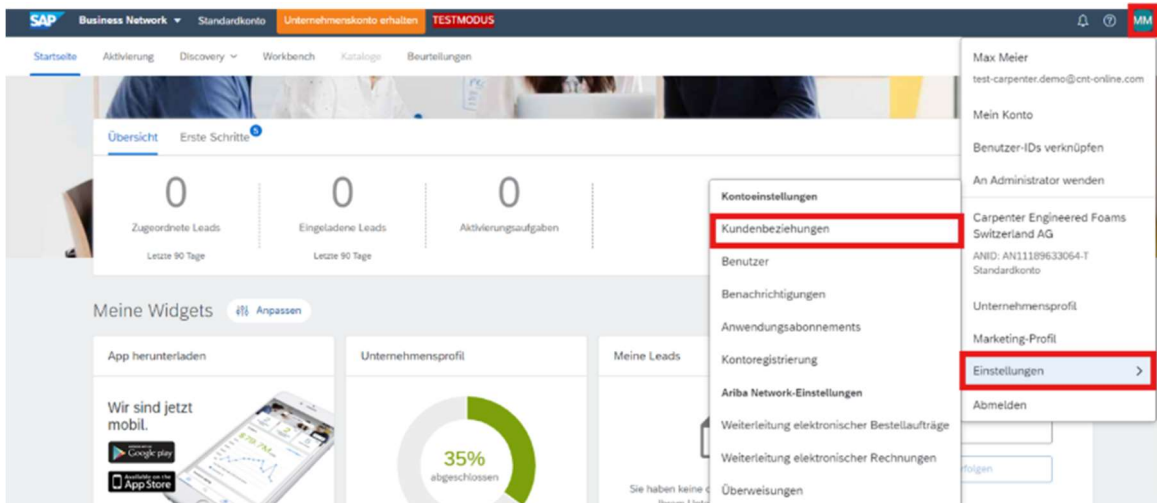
SAP Business Network ▾ Standardkonto Unternehmenskonto erhalten TESTMODUS

MM

Startseite Aktivierung Discovery ▾ Workbench Kataloge Beurteilungen

Übersicht Erste Schritte 5

0
Zugeordnete Leads
Letzte 90 Tage

0
Eingeladene Leads
Letzte 90 Tage

0
Aktivierungsaufgaben

Meine Widgets Anpassen

App herunterladen

Wir sind jetzt mobil.

Google play

App Store

Unternehmensprofil

35%
abgeschlossen

Meine Leads

Sie haben keine

folgen

Kontoeinstellungen
Kundenbeziehungen
Benutzer
Benachrichtigungen
Anwendungsabonnements
Kontoregistrierung
Ariba Network-Einstellungen
Weiterleitung elektronischer Bestellaufträge
Weiterleitung elektronischer Rechnungen
Überweisungen

Max Meier
test-carpenter.demo@cnt-online.com
Mein Konto
Benutzer-IDs verknüpfen
An Administrator wenden
Carpenter Engineered Foams Switzerland AG
ANID: AN11189633064-T
Standardkonto
Unternehmensprofil
Marketing-Profil
Einstellungen >
Abmelden